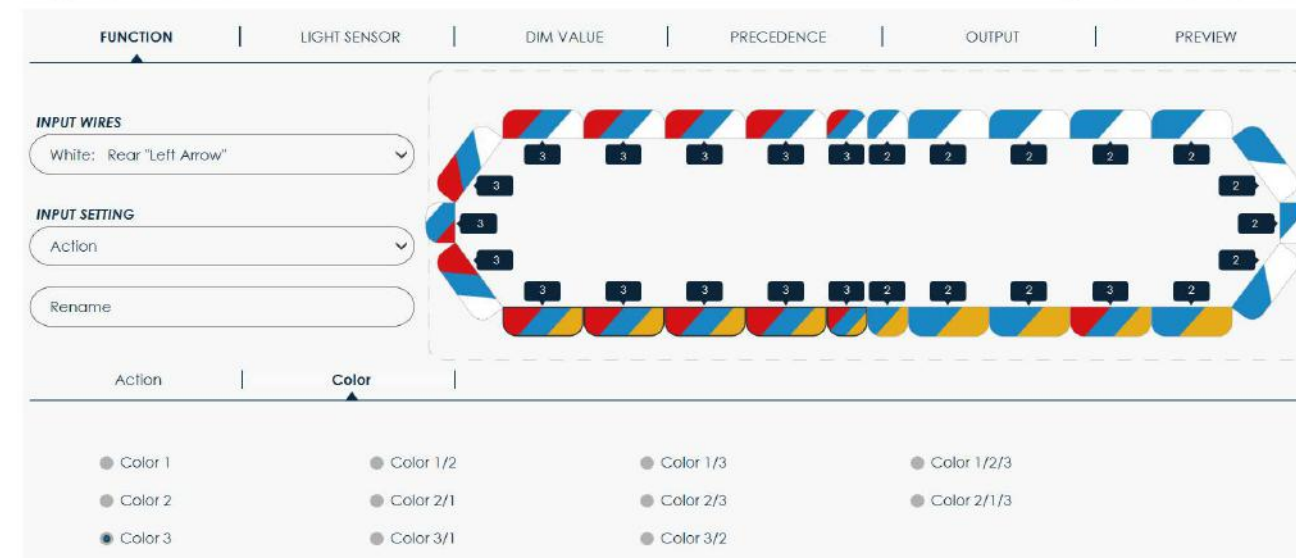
FUNCTION | LIGHT SENSOR | DIM VALUE | PRECEDENCE | OUTPUT | PREVIEW

INPUT WIRES

White: Rear "Left Arrow"

INPUT SETTING

Action

Rename

3 3 3 3 3 2 2 2 2 2

3 2

3 2

3 2

3 3 3 3 3 2 2 2 3 2

Action | Color

Color 1
Color 2
Color 3

Color 1/2
Color 2/1
Color 3/1

Color 1/3
Color 2/3
Color 3/2

Color 1/2/3
Color 2/1/3